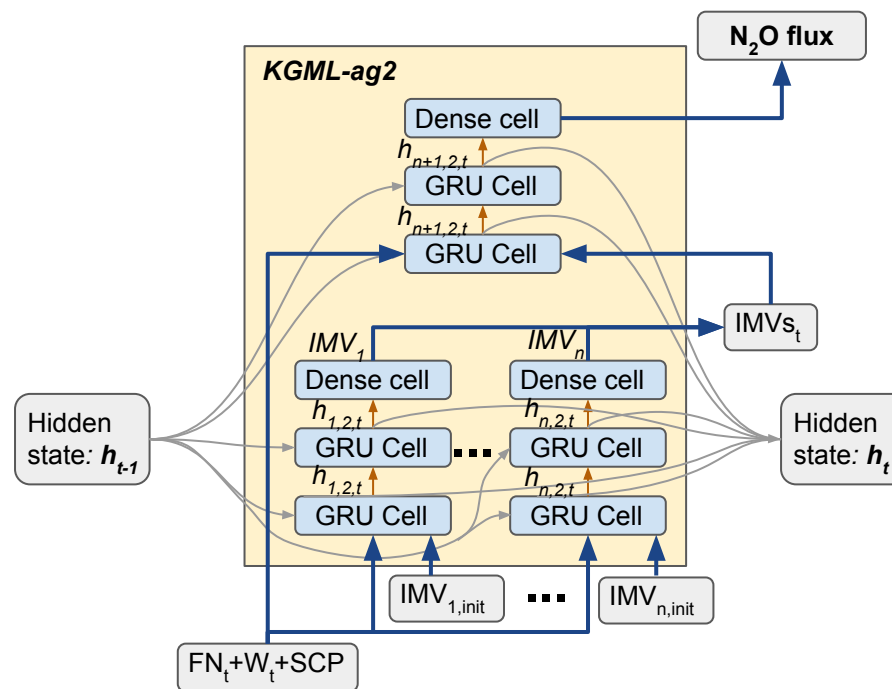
$N_2O$ flux

KGML-ag2

Dense cell

$h_{n+1,2,t}$

GRU Cell

$h_{n+1,2,t}$

GRU Cell

IMVs$_t$

$IMV_1$

$IMV_n$

Dense cell

Dense cell

$h_{1,2,t}$

$h_{n,2,t}$

Hidden state: $h_{t-1}$

GRU Cell

...

GRU Cell

Hidden state: $h_t$

$h_{1,2,t}$

$h_{n,2,t}$

GRU Cell

GRU Cell

IMV$_{1,init}$

...

IMV$_{n,init}$

FN$_t$+W$_t$+SCP